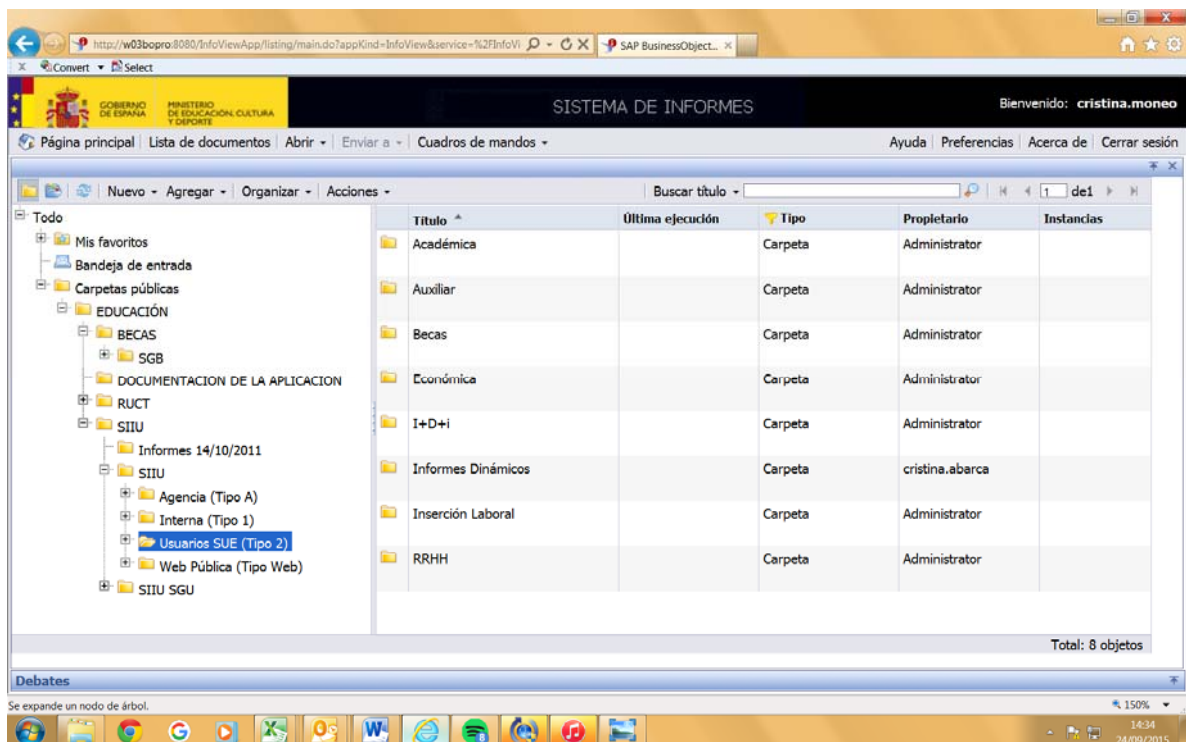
http://w03bopro:8080/InfoViewApp/listing/main.do?appKind=InfoView&service=%2FInfoVi
SAP BusinessObject...
Convert Select

GOBIERNO DE ESPAÑA MINISTERIO DE EDUCACIÓN, CULTURA Y DEPORTE
SISTEMA DE INFORMES
Bienvenido: cristina.moneo

Página principal | Lista de documentos | Abrir | Enviar a | Cuadros de mandos
Ayuda | Preferencias | Acerca de | Cerrar sesión

Nuevo | Agregar | Organizar | Acciones
Buscar título
1 de1

Todo
Mis favoritos
Bandeja de entrada
Carpetas públicas
EDUCACIÓN
BECAS
SGB
DOCUMENTACION DE LA APLICACION
RUCT
SIIU
Informes 14/10/2011
SIIU
Agencia (Tipo A)
Interna (Tipo 1)
Usuarios SUE (Tipo 2)
Web Pública (Tipo Web)
SIIU SGU

| Título | Última ejecución | Tipo | Propietario | Instancias |
|---|---|---|---|---|
| Académica | | Carpeta | Administrator | |
| Auxiliar | | Carpeta | Administrator | |
| Becas | | Carpeta | Administrator | |
| Económica | | Carpeta | Administrator | |
| I+D+i | | Carpeta | Administrator | |
| Informes Dinámicos | | Carpeta | cristina.abarca | |
| Inserción Laboral | | Carpeta | Administrator | |
| RRHH | | Carpeta | Administrator | |

Total: 8 objetos

Debates

Se expande un nodo de árbol.
150%
14:34
24/09/2015